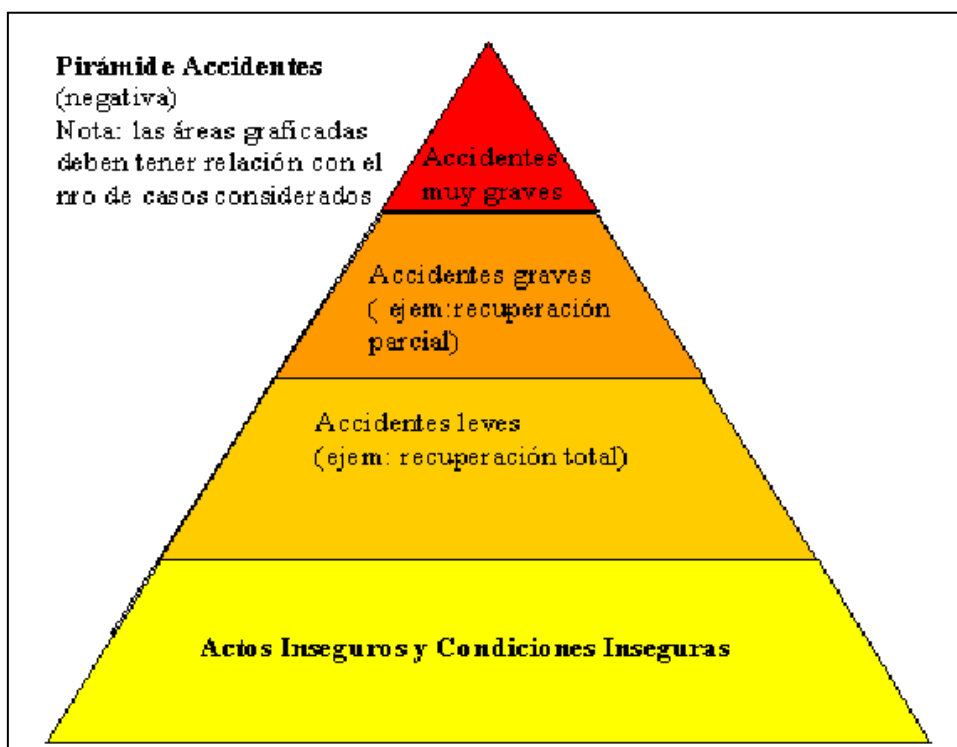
Pirámide Accidentes
(negativa)
Nota: las áreas graficadas deben tener relación con el nro de casos considerados

Accidentes muy graves

Accidentes graves
( ejem:recuperación parcial)

Accidentes leves
(ejem: recuperación total)

Actos Inseguros y Condiciones Inseguras